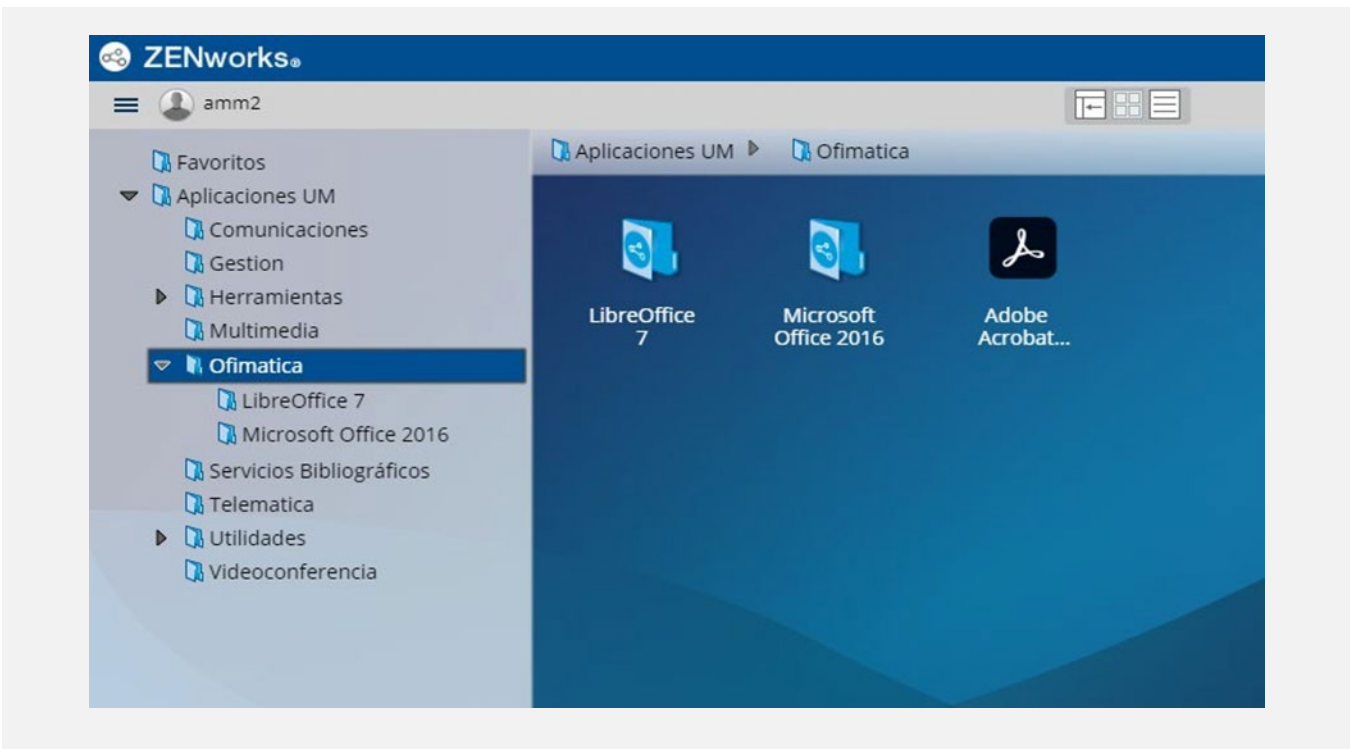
ZENworks®

amm2

Favoritos
Aplicaciones UM
Comunicaciones
Gestion
Herramientas
Multimedia
Ofimatica
LibreOffice 7
Microsoft Office 2016
Servicios Bibliográficos
Telematica
Utilidades
Videoconferencia

Aplicaciones UM Ofimatica

LibreOffice 7

Microsoft Office 2016

Adobe Acrobat...